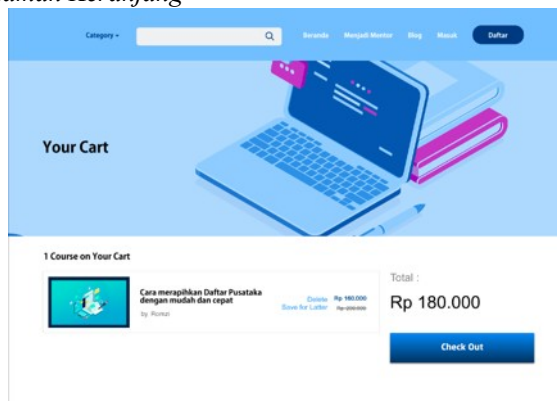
alaman Keranjang

Category

Beranda Menjadi Mentor Blog Masuk Daftar

Your Cart

1 Course on Your Cart

Cara merapihkan Daftar Pusataka dengan mudah dan cepat

by Romzi

Delete
Save for Latter

Rp 180.000
Rp 200.000

Total :

Rp 180.000

Check Out